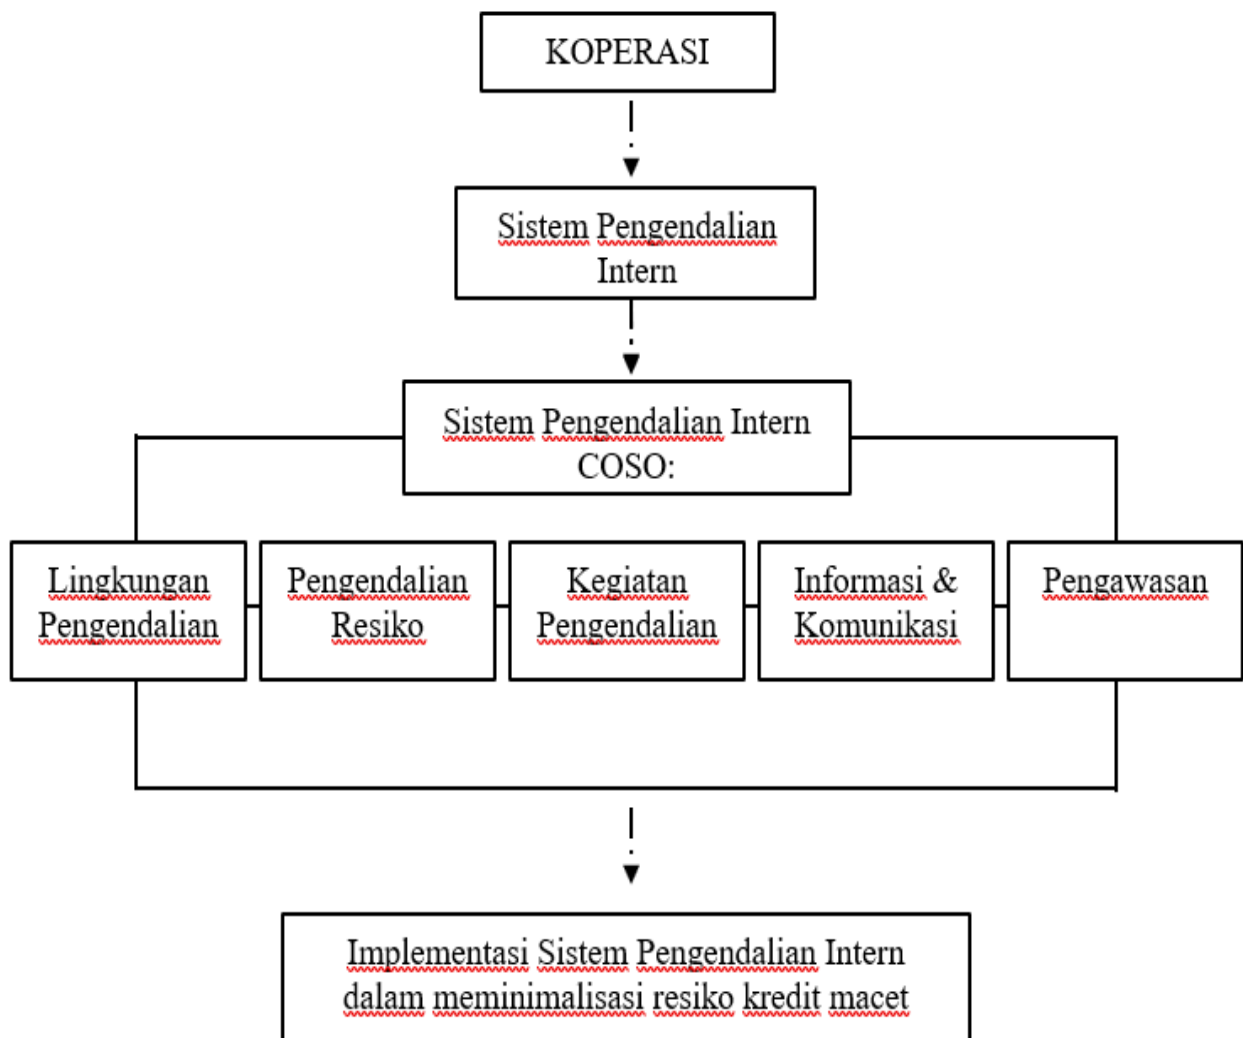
KOPERASI

Sistem Pengendalian Intern

Sistem Pengendalian Intern COSO:

Lingkungan Pengendalian

Pengendalian Resiko

Kegiatan Pengendalian

Informasi & Komunikasi

Pengawasan

Implementasi Sistem Pengendalian Intern dalam meminimalisasi resiko kredit macet